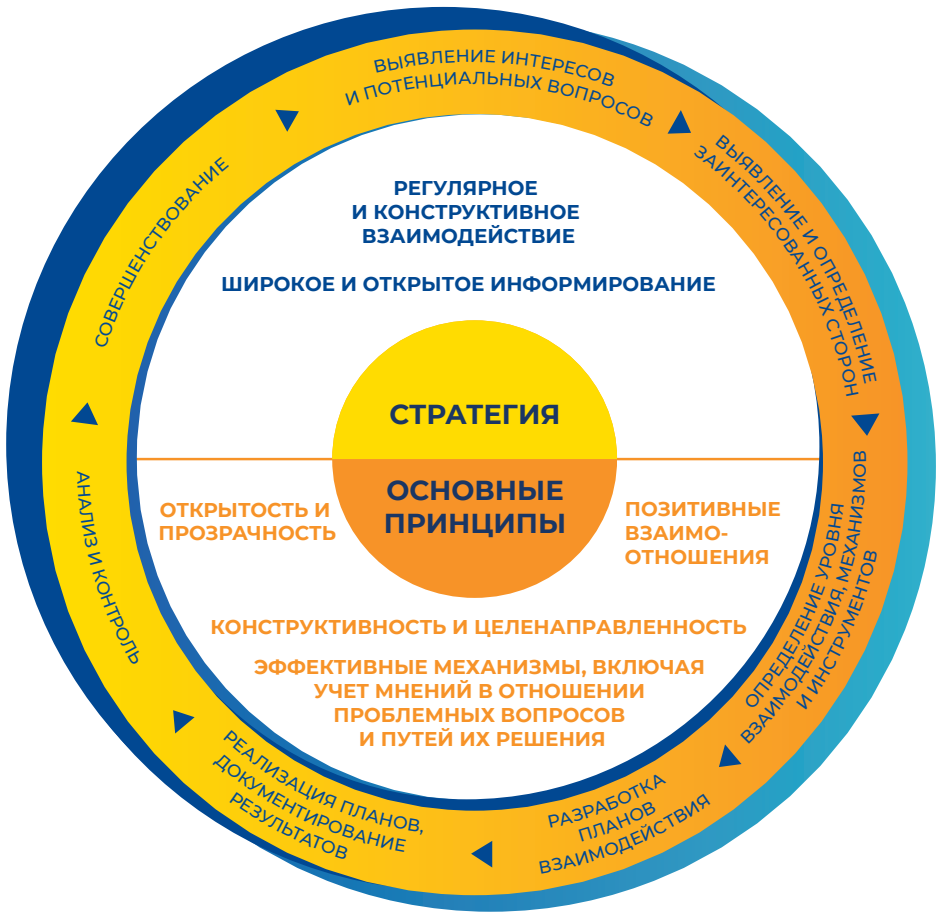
ВЫЯВЛЕНИЕ ИНТЕРЕСОВ И ПОТЕНЦИАЛЬНЫХ ВОПРОСОВ

ВЫЯВЛЕНИЕ И ОПРЕДЕЛЕНИЕ ЗАИНТЕРЕСОВАННЫХ СТОРОН

ОПРЕДЕЛЕНИЕ УРОВНЯ ВЗАИМОДЕЙСТВИЯ, МЕХАНИЗМОВ И ИНСТРУМЕНТОВ

РАЗРАБОТКА ПЛАНОВ ВЗАИМОДЕЙСТВИЯ

РЕАЛИЗАЦИЯ ПЛАНОВ, ДОКУМЕНТИРОВАНИЕ РЕЗУЛЬТАТОВ

АНАЛИЗ И КОНТРОЛЬ

СОВЕРШЕНСТВОВАНИЕ

РЕГУЛЯРНОЕ И КОНСТРУКТИВНОЕ ВЗАИМОДЕЙСТВИЕ

ШИРОКОЕ И ОТКРЫТОЕ ИНФОРМИРОВАНИЕ

СТРАТЕГИЯ

ОСНОВНЫЕ ПРИНЦИПЫ

ОТКРЫТОСТЬ И ПРОЗРАЧНОСТЬ

ПОЗИТИВНЫЕ ВЗАИМООТНОШЕНИЯ

КОНСТРУКТИВНОСТЬ И ЦЕЛЕНАПРАВЛЕННОСТЬ

ЭФФЕКТИВНЫЕ МЕХАНИЗМЫ, ВКЛЮЧАЯ УЧЕТ МНЕНИЙ В ОТНОШЕНИИ ПРОБЛЕМНЫХ ВОПРОСОВ И ПУТЕЙ ИХ РЕШЕНИЯ